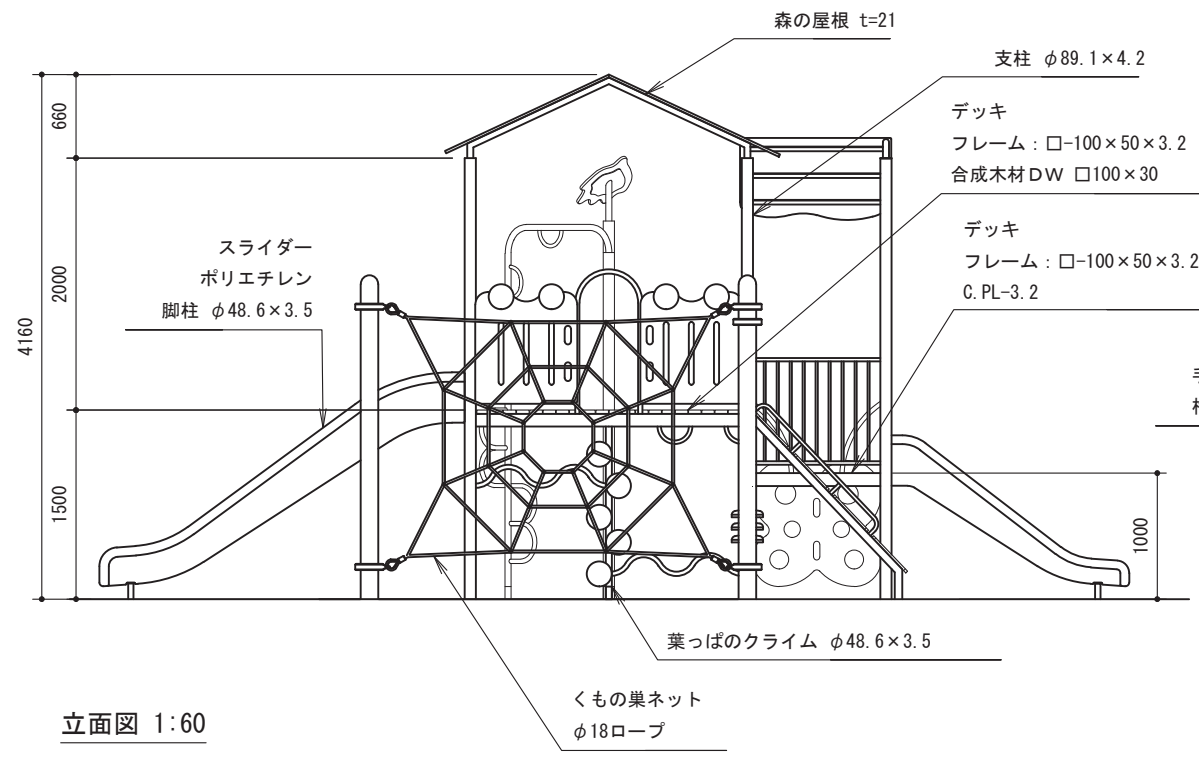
森の屋根 t=21

支柱 $\phi$89.1×4.2

デッキ
フレーム：□-100×50×3.2
合成木材DW □100×30

デッキ
フレーム：□-100×50×3.2
C.PL-3.2

スライダー
ポリエチレン
脚柱 $\phi$48.6×3.5

660
2000
4160
1500
1000

手
材

葉っぱのクライム $\phi$48.6×3.5

くもの巣ネット
$\phi$18ロープ

立面図 1:60